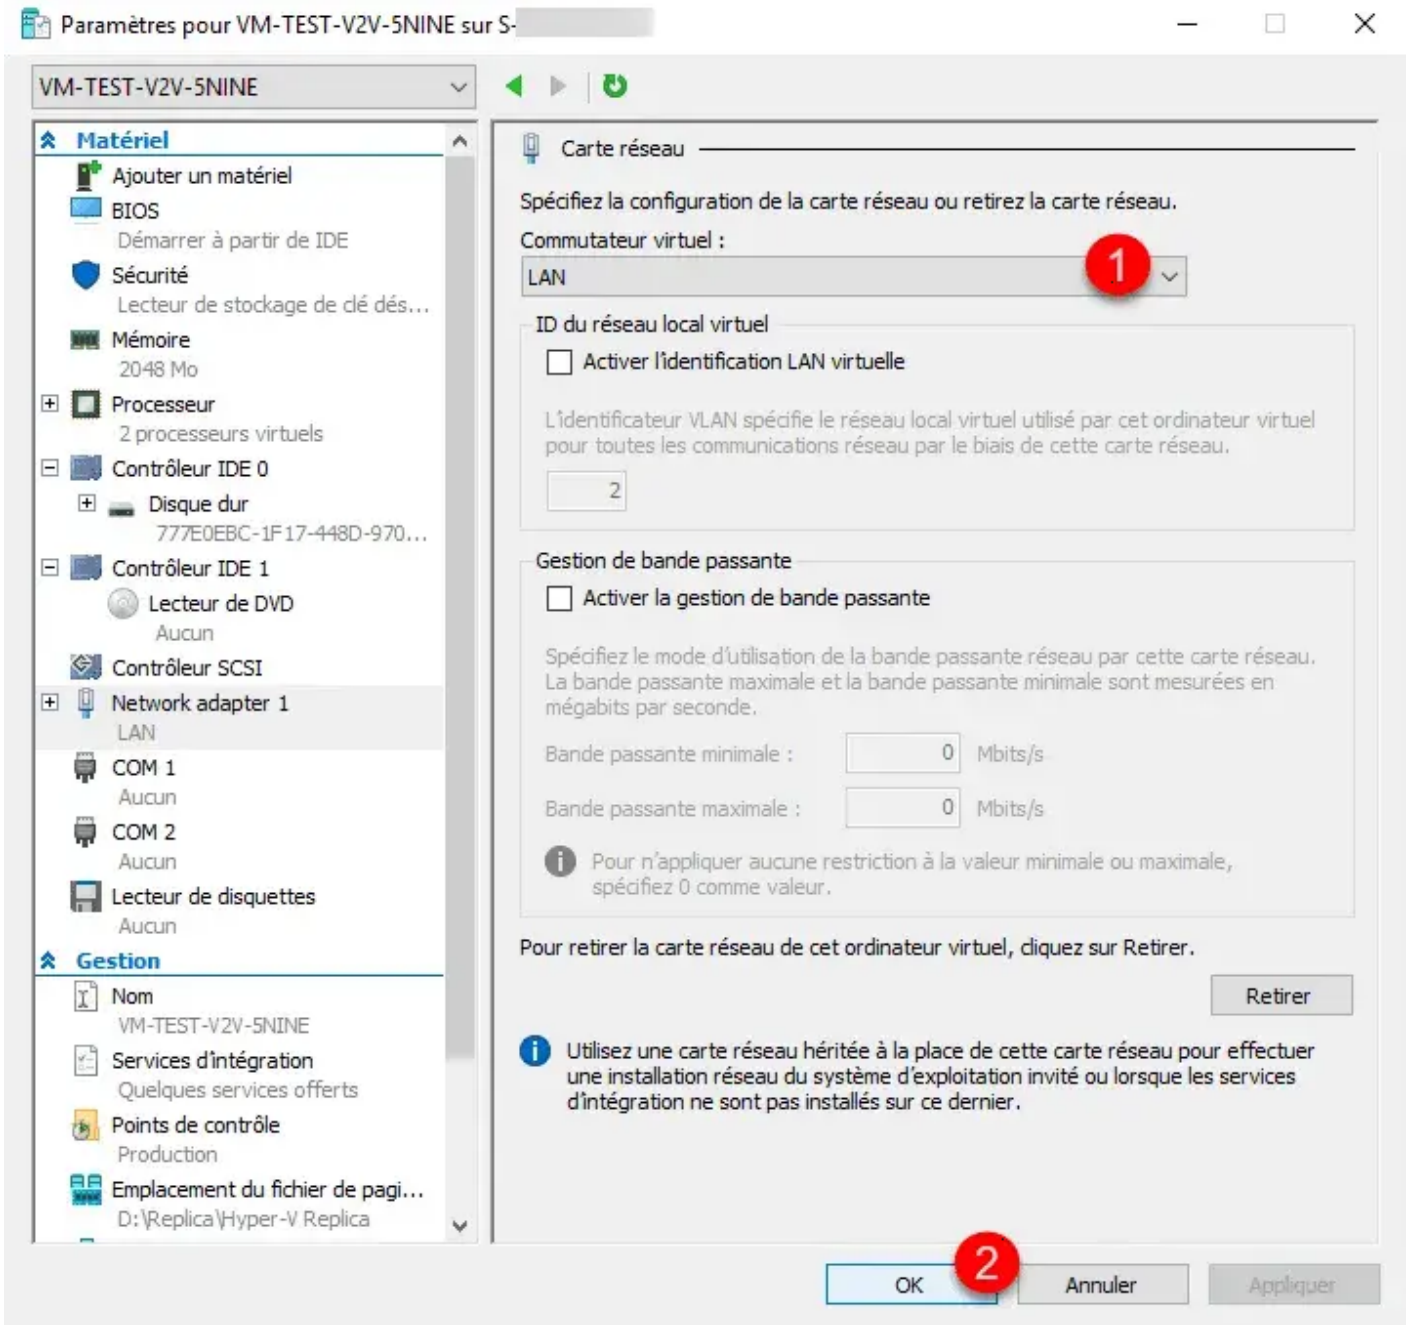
Paramètres pour VM-TEST-V2V-5NINE sur S-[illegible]

VM-TEST-V2V-5NINE

Matériel
Ajouter un matériel
BIOS
Démarrer à partir de IDE
Sécurité
Lecteur de stockage de clé dés...
Mémoire
2048 Mo
Processeur
2 processeurs virtuels
Contrôleur IDE 0
Disque dur
777E0EBC-1F17-448D-970...
Contrôleur IDE 1
Lecteur de DVD
Aucun
Contrôleur SCSI
Network adapter 1
LAN
COM 1
Aucun
COM 2
Aucun
Lecteur de disquettes
Aucun
Gestion
Nom
VM-TEST-V2V-5NINE
Services d'intégration
Quelques services offerts
Points de contrôle
Production
Emplacement du fichier de pagi...
D:\Replica\Hyper-V Replica

Carte réseau

Spécifiez la configuration de la carte réseau ou retirez la carte réseau.

Commutateur virtuel :
LAN
1

ID du réseau local virtuel
Activer l'identification LAN virtuelle

L'identificateur VLAN spécifie le réseau local virtuel utilisé par cet ordinateur virtuel pour toutes les communications réseau par le biais de cette carte réseau.

2

Gestion de bande passante
Activer la gestion de bande passante

Spécifiez le mode d'utilisation de la bande passante réseau par cette carte réseau. La bande passante maximale et la bande passante minimale sont mesurées en mégabits par seconde.

Bande passante minimale : 0 Mbits/s
Bande passante maximale : 0 Mbits/s

Pour n'appliquer aucune restriction à la valeur minimale ou maximale, spécifiez 0 comme valeur.

Pour retirer la carte réseau de cet ordinateur virtuel, cliquez sur Retirer.

Retirer

Utilisez une carte réseau héritée à la place de cette carte réseau pour effectuer une installation réseau du système d'exploitation invité ou lorsque les services d'intégration ne sont pas installés sur ce dernier.

OK 2 Annuler Appliquer